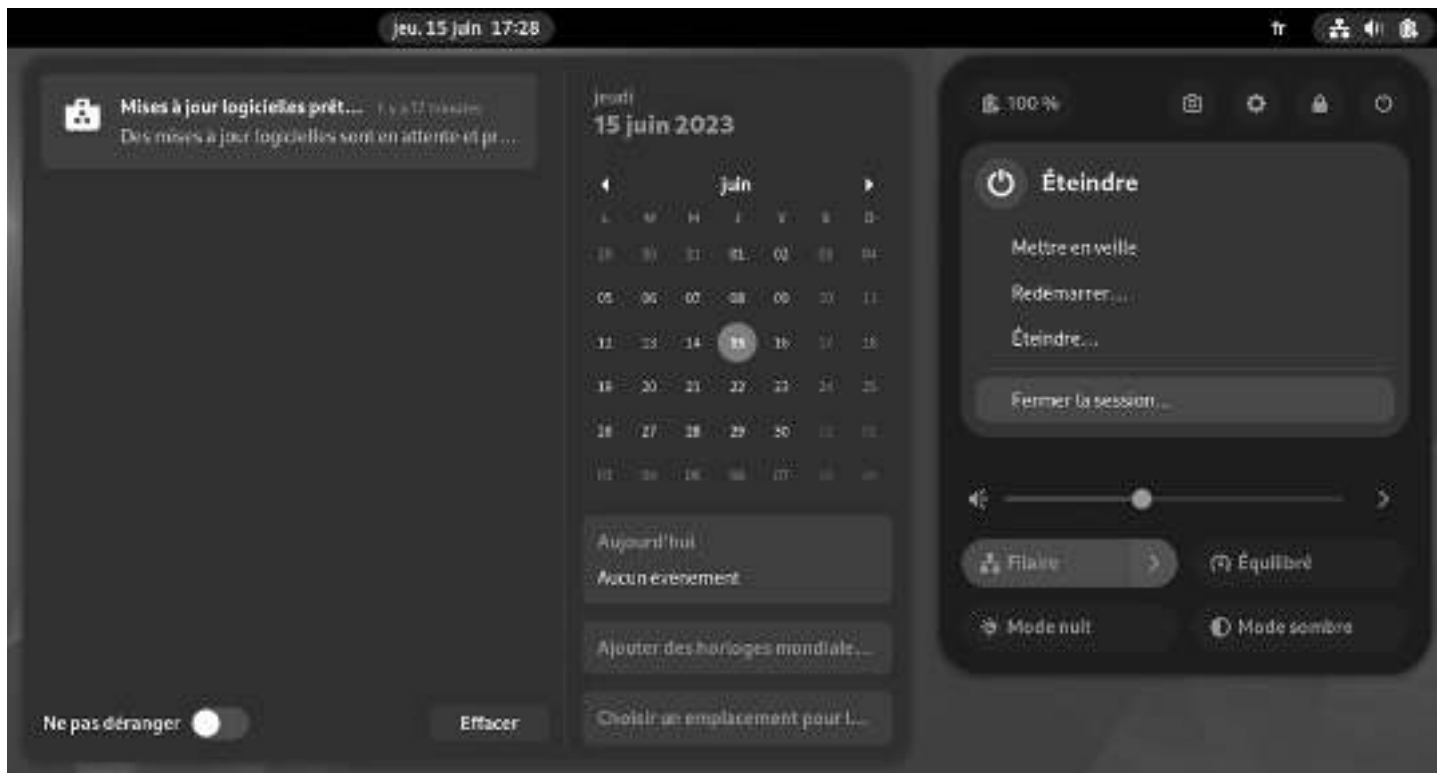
jeu. 15 juin 17:28

fr

Mises à jour logicielles prêt… Il y a 12 minutes
Des mises à jour logicielles sont en attente et pr…

Ne pas déranger

Effacer

jeudi
15 juin 2023

juin

| L | M | M | J | V | S | D |
|---|---|---|---|---|---|---|
| 29 | 30 | 31 | 01 | 02 | 03 | 04 |
| 05 | 06 | 07 | 08 | 09 | 10 | 11 |
| 12 | 13 | 14 | 15 | 16 | 17 | 18 |
| 19 | 20 | 21 | 22 | 23 | 24 | 25 |
| 26 | 27 | 28 | 29 | 30 | 01 | 02 |
| 03 | 04 | 05 | 06 | 07 | 08 | 09 |

Aujourd'hui
Aucun événement

Ajouter des horloges mondiale…

Choisir un emplacement pour l…

100 %

Éteindre

Mettre en veille

Redémarrer…

Éteindre…

Fermer la session…

Filaire

Équilibré

Mode nuit

Mode sombre